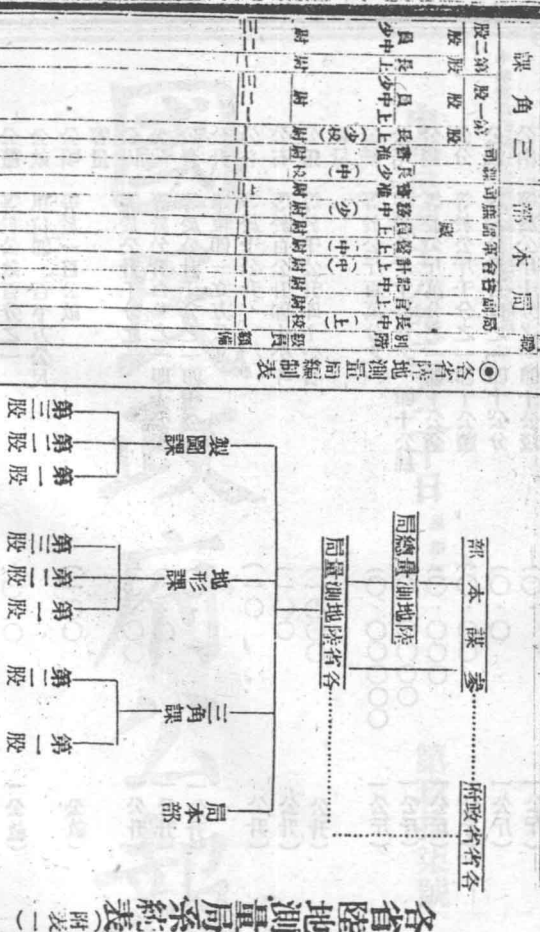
各省陸地測量局系統表

附表（一）

參謀本部

陸地測量總局

各省陸地測量局

各省行政所

本部局

三角課

第一股

第二股

地形課

第一股

第二股

第三股

製圖課

第一股

第二股

第三股

◎各省陸地測量局編制表

職別　局長　總務　三角　地形　製圖

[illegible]